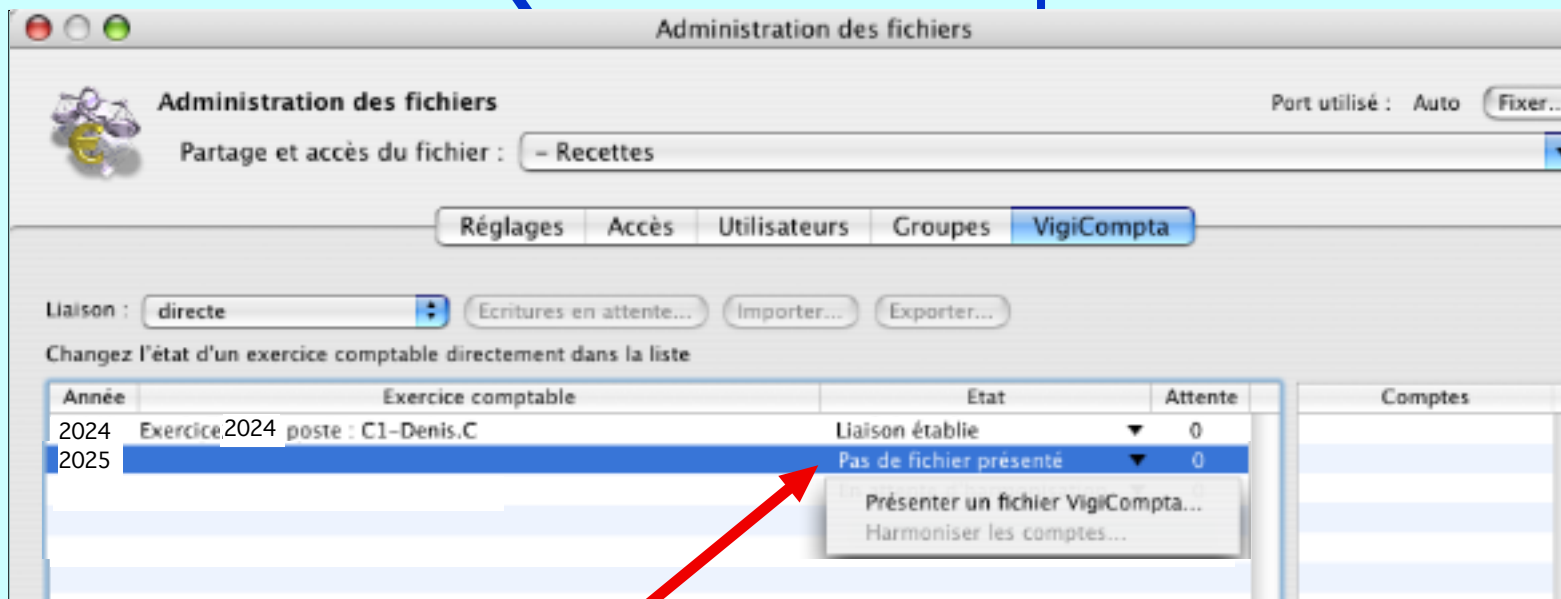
Administration des fichiers

Administration des fichiers

Port utilisé : Auto Fixer...

Partage et accès du fichier : – Recettes

Réglages | Accès | Utilisateurs | Groupes | VigiCompta

Liaison : directe

Ecritures en attente... Importer... Exporter...

Changez l'état d'un exercice comptable directement dans la liste

| Année | Exercice comptable | Etat | Attente |
|---|---|---|---|
| 2024 | Exercice 2024 poste : C1-Denis.C | Liaison établie | 0 |
| 2025 | | Pas de fichier présenté | 0 |

Comptes

Présenter un fichier VigiCompta...

Harmoniser les comptes...